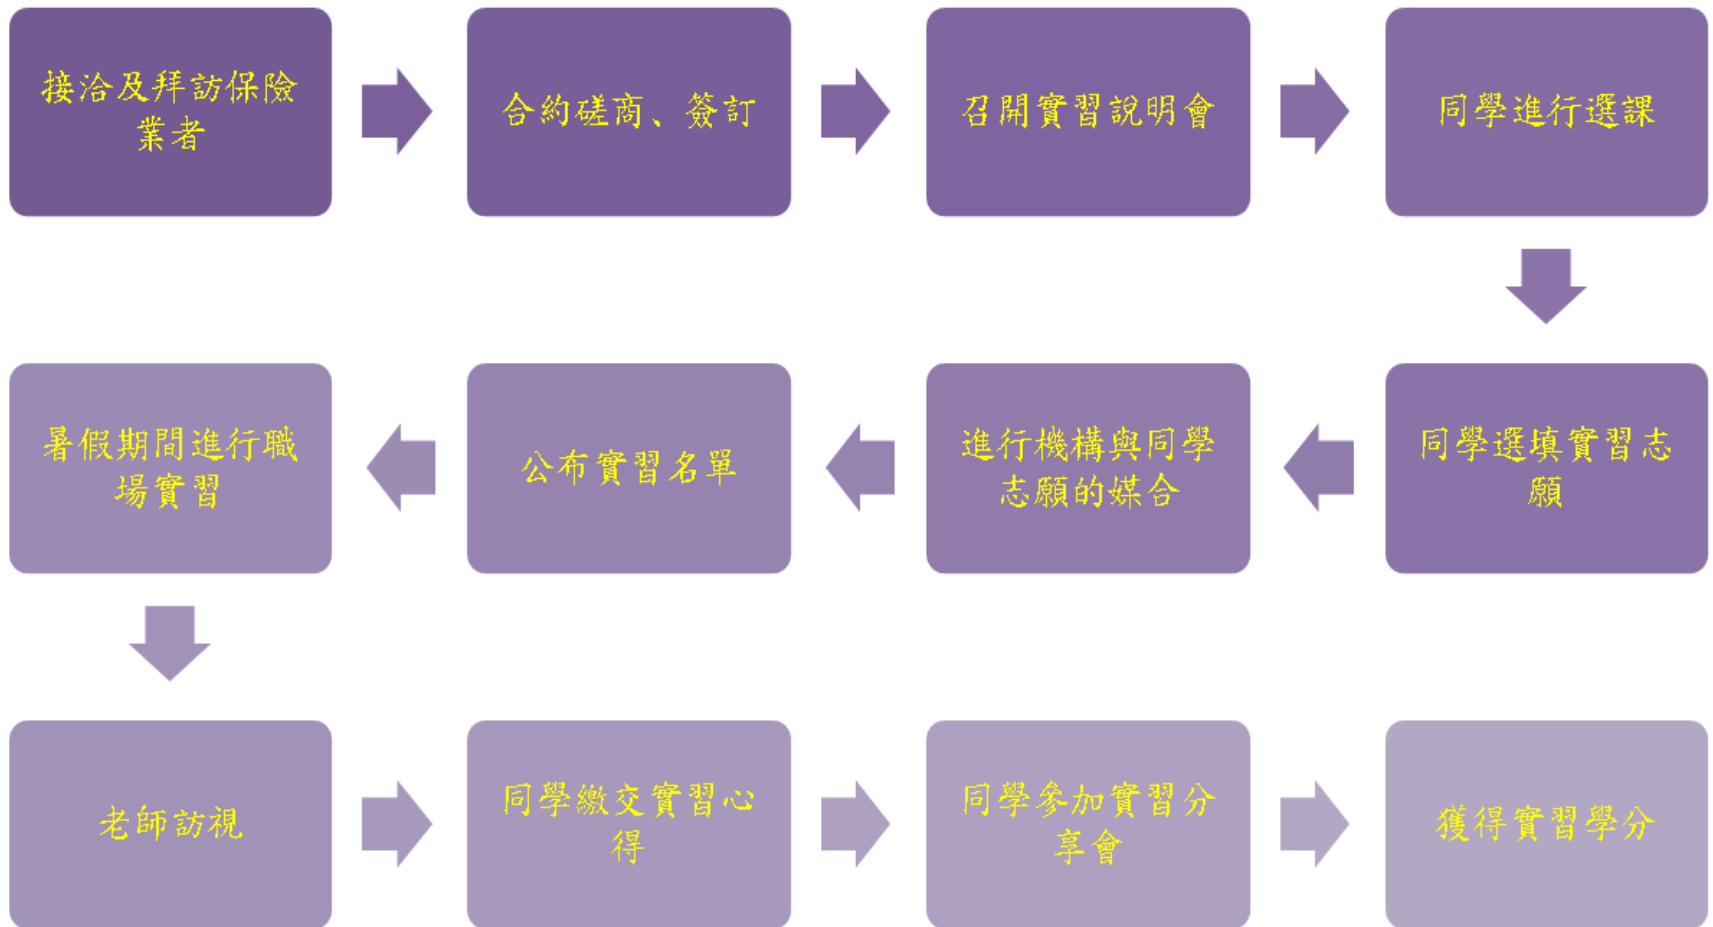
接洽及拜訪保險業者

合約磋商、簽訂

召開實習說明會

同學進行選課

同學選填實習志願

進行機構與同學志願的媒合

公布實習名單

暑假期間進行職場實習

老師訪視

同學繳交實習心得

同學參加實習分享會

獲得實習學分